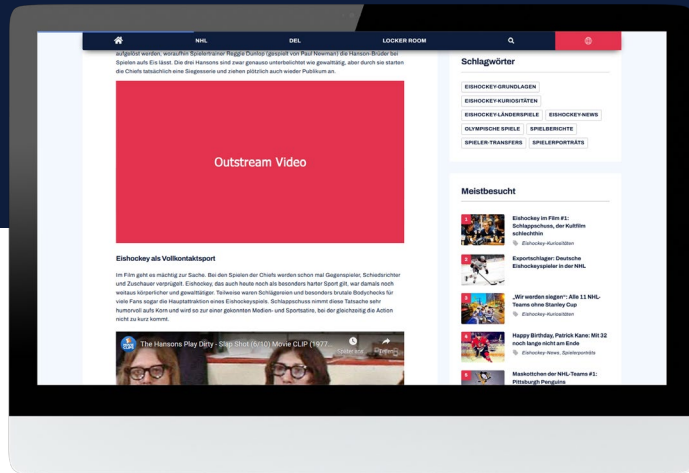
NHL DEL LOCKER ROOM

aufgelöst werden, woraufhin Spielertrainer Reggie Dunlop (gespielt von Paul Newman) die Hanson-Brüder bei Spielen aufs Eis lässt. Die drei Hansons sind zwar genauso unterbelichtet wie gewalttätig, aber durch sie starten die Chiefs tatsächlich eine Siegesserie und ziehen plötzlich auch wieder Publikum an.

Outstream Video

Eishockey als Vollkontaktsport

Im Film geht es mächtig zur Sache. Bei den Spielen der Chiefs werden schon mal Gegenspieler, Schiedsrichter und Zuschauer verprügelt. Eishockey, das auch heute noch als besonders harter Sport gilt, war damals noch weitaus körperlicher und gewalttätiger. Teilweise waren Schlägereien und besonders brutale Bodychecks für viele Fans sogar die Hauptattraktion eines Eishockeyspiels. Schlappschuss nimmt diese Tatsache sehr humorvoll aufs Korn und wird so zur einer gekonnten Medien- und Sportsatire, bei der gleichzeitig die Action nicht zu kurz kommt.

The Hansons Play Dirty - Slap Shot (5/10) Movie CLIP (1977...

Schlagwörter

EISHOCKEY-GRUNDLAGEN
EISHOCKEY-KURIOSITÄTEN
EISHOCKEY-LÄNDERSPIELE
EISHOCKEY-NEWS
OLYMPISCHE SPIELE
SPIELBERICHTE
SPIELER-TRANSFERS
SPIELERPORTRÄTS

Meistbesucht

1 Eishockey im Film #1: Schlappschuss, der Kultfilm schlechthin
Eishockey-Kuriositäten

2 Exportschlager: Deutsche Eishockeyspieler in der NHL

3 „Wir werden siegen": Alle 11 NHL-Teams ohne Stanley Cup
Eishockey-Kuriositäten

4 Happy Birthday, Patrick Kane: Mit 32 noch lange nicht am Ende
Eishockey-News, Spielerporträts

5 Maskottchen der NHL-Teams #1: Pittsburgh Penguins